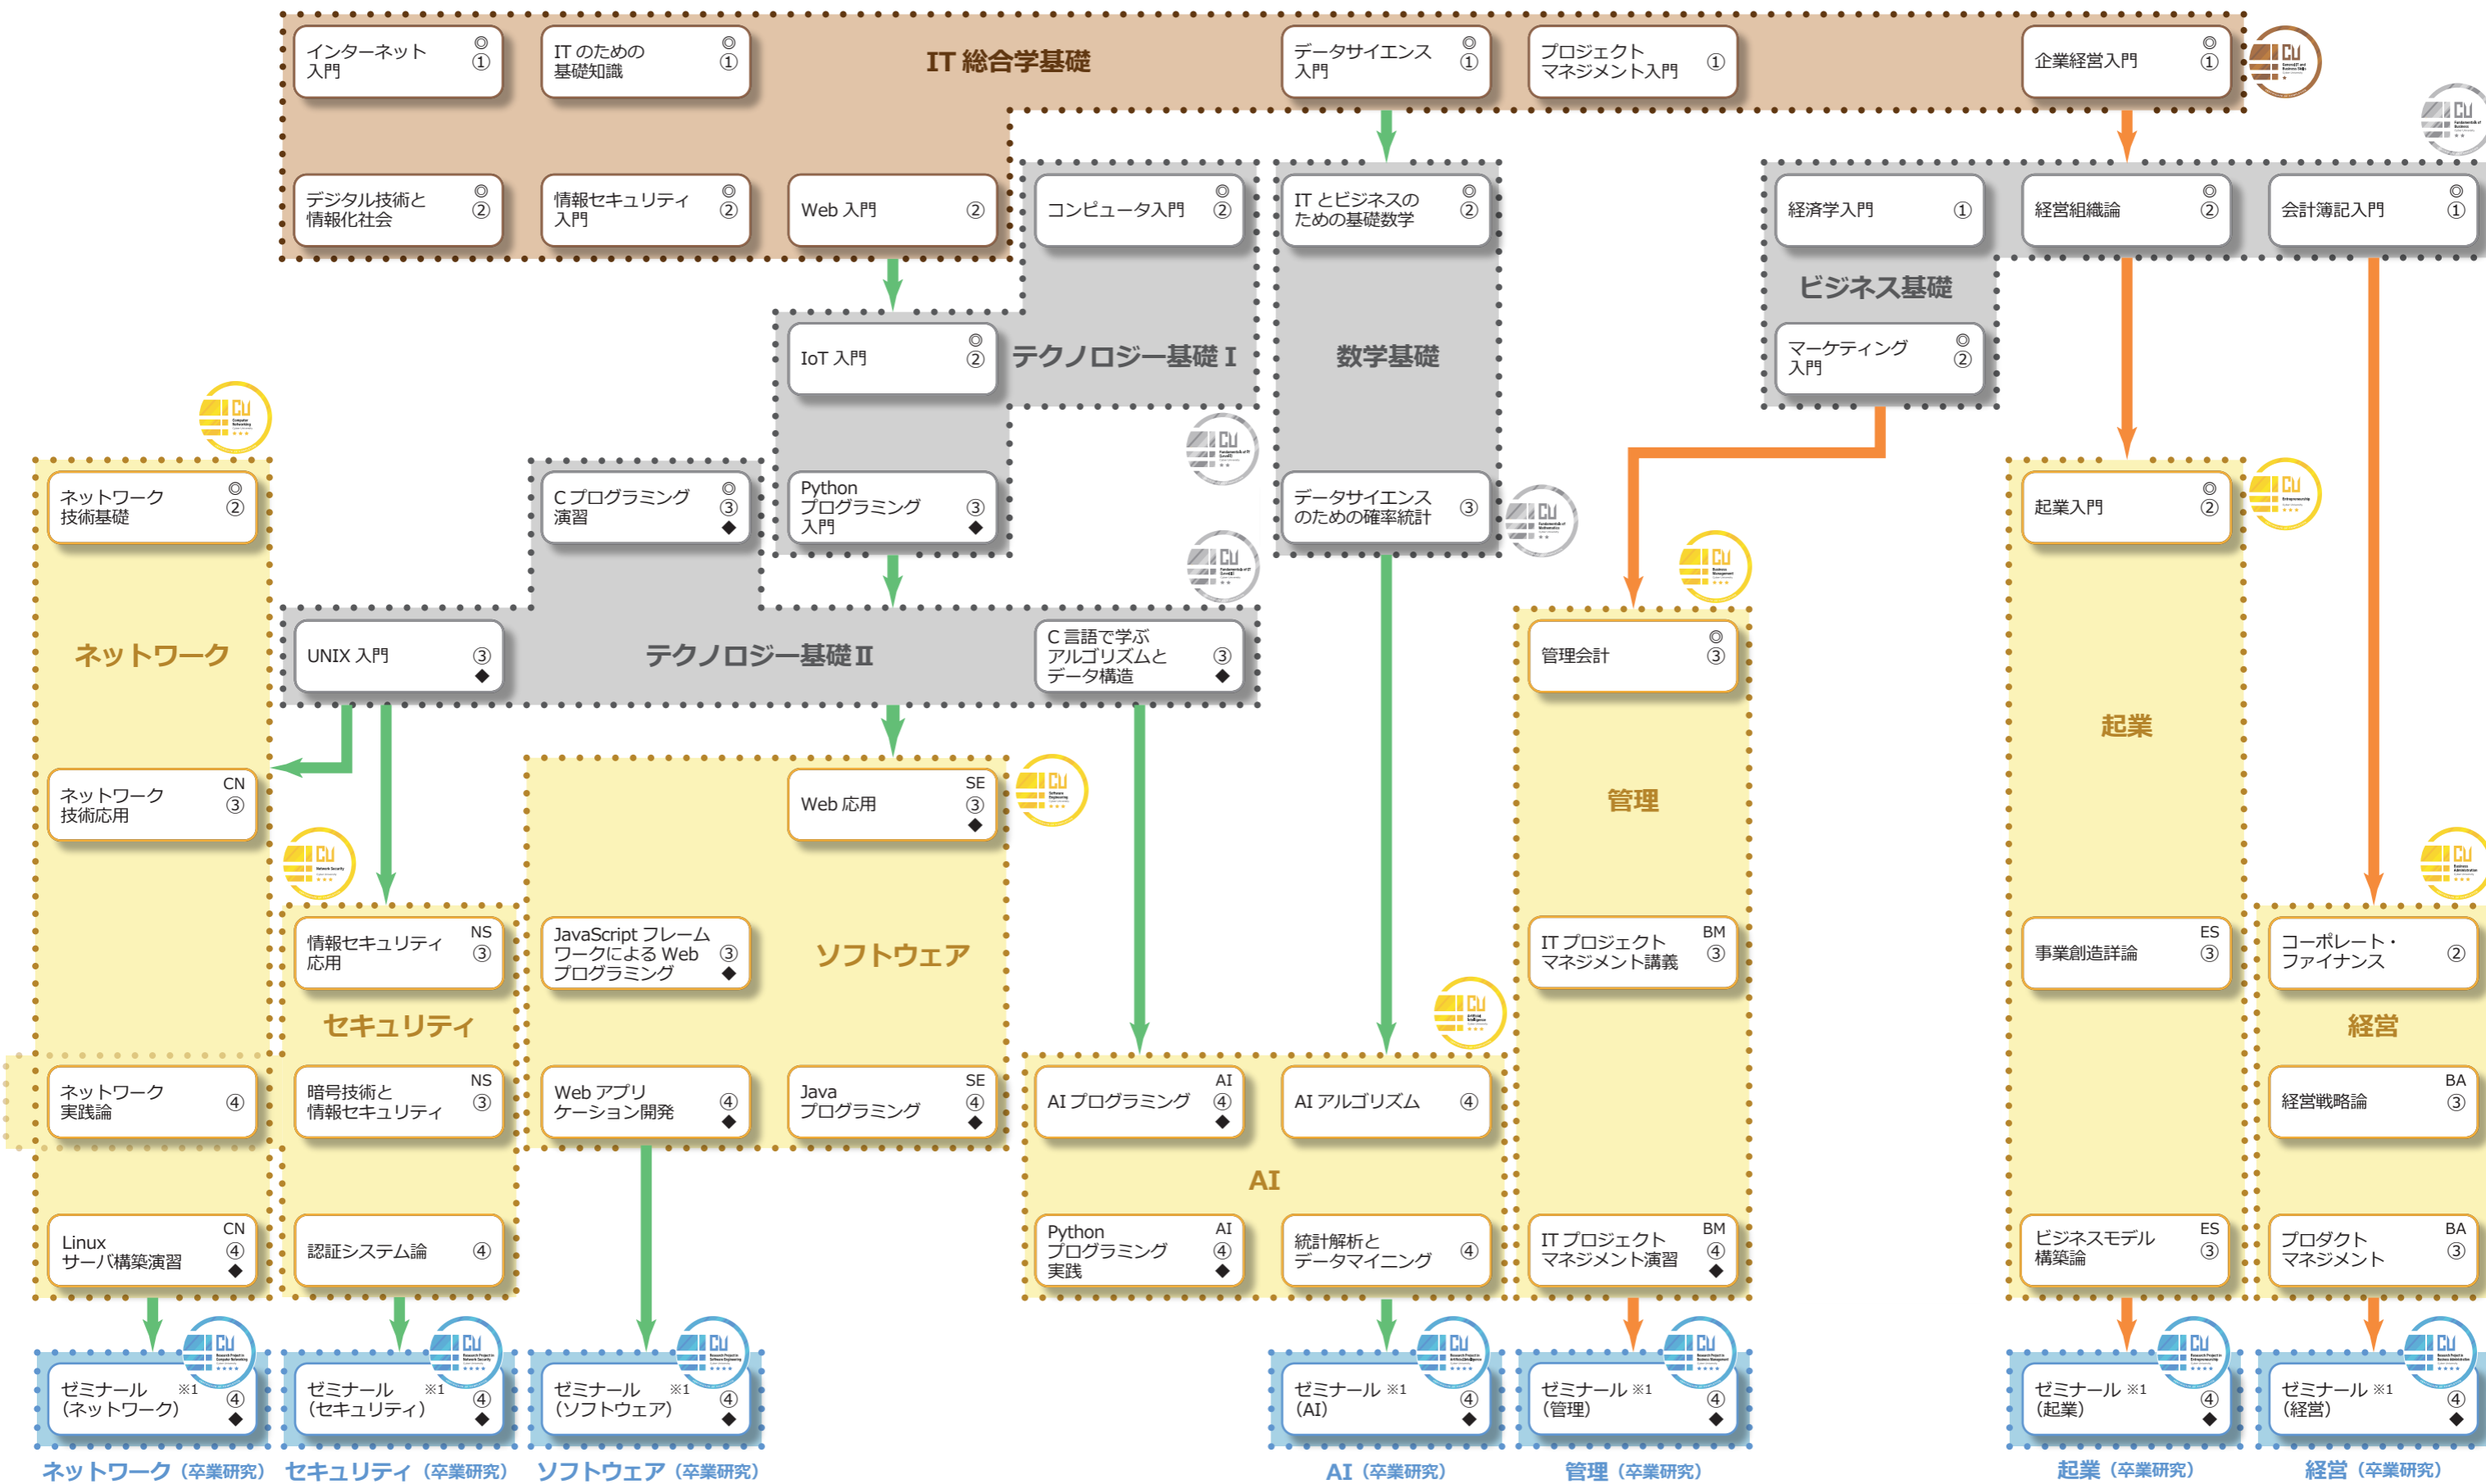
IT 総合学基礎

インターネット入門 ◎ ①
IT のための基礎知識 ◎ ①
データサイエンス入門 ◎ ①
プロジェクトマネジメント入門 ①
企業経営入門 ◎ ①

デジタル技術と情報化社会 ◎ ②
情報セキュリティ入門 ◎ ②
Web 入門 ②
コンピュータ入門 ◎ ②
IT とビジネスのための基礎数学 ◎ ②
経済学入門 ①
経営組織論 ◎ ②
会計簿記入門 ◎ ①

ビジネス基礎
マーケティング入門 ◎ ②

IoT 入門 ◎ ②
テクノロジー基礎 I
数学基礎

ネットワーク技術基礎 ◎ ②
C プログラミング演習 ◎ ③ ◆
Python プログラミング入門 ③ ◆
データサイエンスのための確率統計 ③
起業入門 ◎ ②

UNIX 入門 ③ ◆
テクノロジー基礎 II
C 言語で学ぶアルゴリズムとデータ構造 ③ ◆
管理会計 ◎ ③

ネットワーク
起業
管理

ネットワーク技術応用 CN ③
Web 応用 SE ③ ◆

情報セキュリティ応用 NS ③
JavaScript フレームワークによる Web プログラミング ③ ◆
ソフトウェア
IT プロジェクトマネジメント講義 BM ③
事業創造詳論 ES ③
コーポレート・ファイナンス ②

セキュリティ
経営

ネットワーク実践論 ④
暗号技術と情報セキュリティ NS ③
Web アプリケーション開発 ④ ◆
Java プログラミング SE ④ ◆
AI プログラミング AI ④ ◆
AI アルゴリズム ④
経営戦略論 BA ③

AI

Linux サーバ構築演習 CN ④ ◆
認証システム論 ④
Python プログラミング実践 AI ④ ◆
統計解析とデータマイニング ④
IT プロジェクトマネジメント演習 BM ④ ◆
ビジネスモデル構築論 ES ③
プロダクトマネジメント BA ③

ゼミナール ※1 (ネットワーク) ④ ◆
ゼミナール ※1 (セキュリティ) ④ ◆
ゼミナール ※1 (ソフトウェア) ④ ◆
ゼミナール ※1 (AI) ④ ◆
ゼミナール ※1 (管理) ④ ◆
ゼミナール ※1 (起業) ④ ◆
ゼミナール ※1 (経営) ④ ◆

ネットワーク (卒業研究) セキュリティ (卒業研究) ソフトウェア (卒業研究) AI (卒業研究) 管理 (卒業研究) 起業 (卒業研究) 経営 (卒業研究)